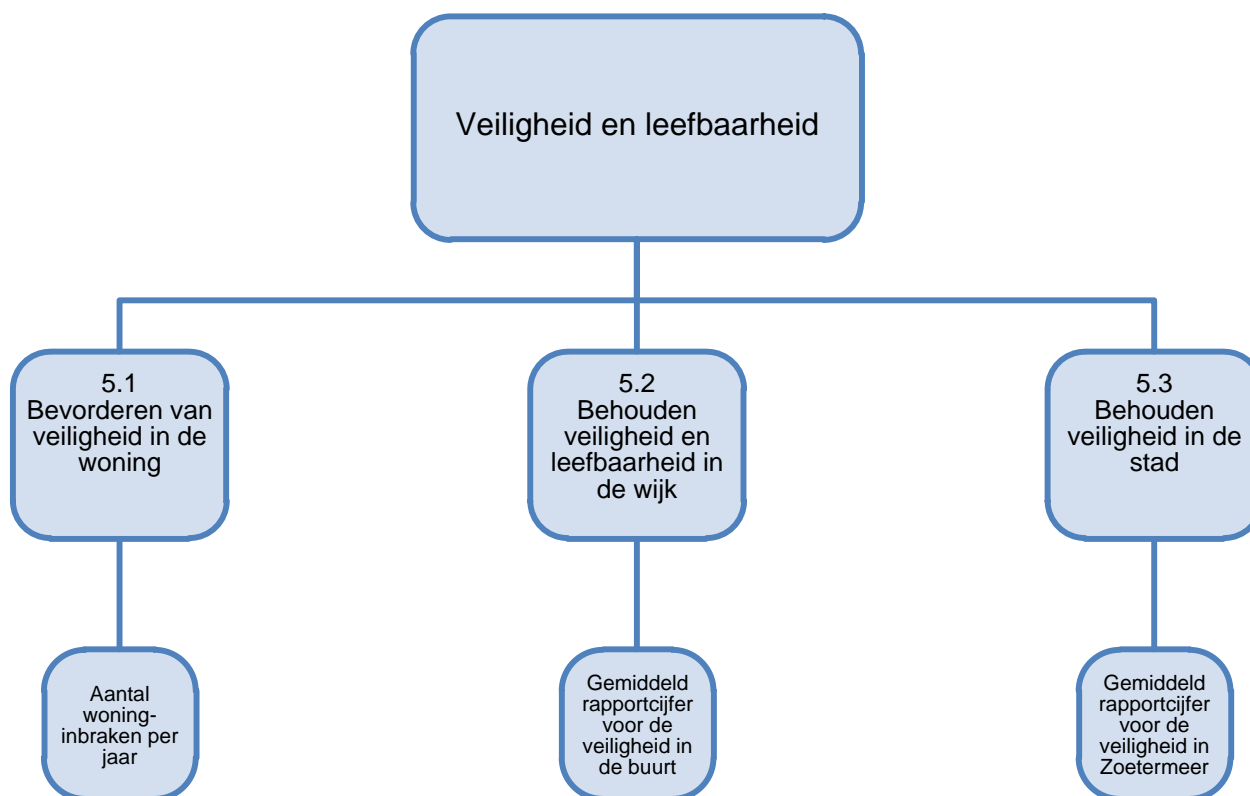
Veiligheid en leefbaarheid

5.1
Bevorderen van veiligheid in de woning

5.2
Behouden veiligheid en leefbaarheid in de wijk

5.3
Behouden veiligheid in de stad

Aantal woninginbraken per jaar

Gemiddeld rapportcijfer voor de veiligheid in de buurt

Gemiddeld rapportcijfer voor de veiligheid in Zoetermeer